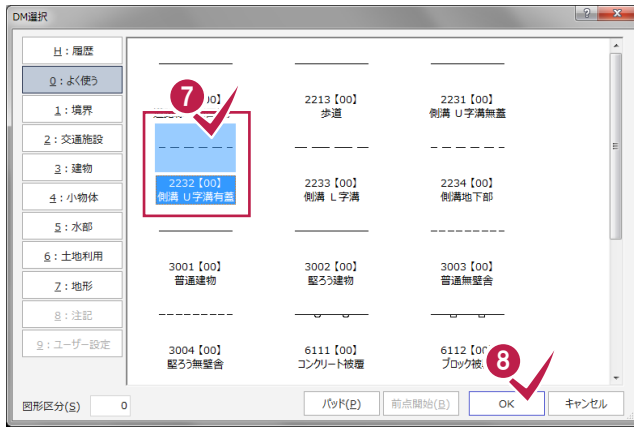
DM選択

H：履歴
0：よく使う
1：境界
2：交通施設
3：建物
4：小物体
5：水部
6：土地利用
7：地形
8：注記
9：ユーザー設定

7
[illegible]【00】
2213【00】
歩道
2231【00】
側溝 U字溝無蓋
2232【00】
側溝 U字溝有蓋
2233【00】
側溝 L字溝
2234【00】
側溝地下部
3001【00】
普通建物
3002【00】
堅ろう建物
3003【00】
普通無壁舎
3004【00】
堅ろう無壁舎
6111【00】
コンクリート被覆
6112【00】
ブロック被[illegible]
8

図形区分(S) 0
パッド(P)
前点開始(B)
OK
キャンセル